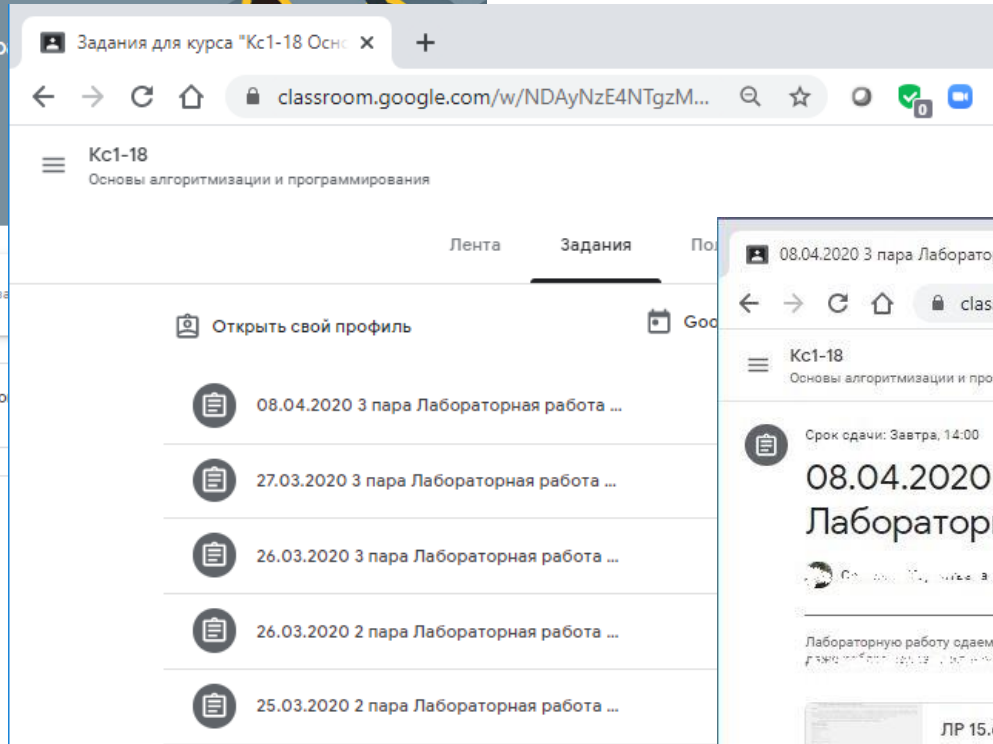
Задания для курса "Кс1-18 Осно ×
+
classroom.google.com/w/NDAyNzE4NTgzM...
0
Кс1-18
Основы алгоритмизации и программирования
Лента
Задания
По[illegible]
Открыть свой профиль
Goo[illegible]
08.04.2020 3 пара Лабораторная работа ...
27.03.2020 3 пара Лабораторная работа ...
26.03.2020 3 пара Лабораторная работа ...
26.03.2020 2 пара Лабораторная работа ...
25.03.2020 2 пара Лабораторная работа ...

08.04.2020 3 пара Лаборато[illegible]
class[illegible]
Кс1-18
Основы алгоритмизации и про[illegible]
Срок сдачи: Завтра, 14:00
08.04.2020
Лаборатор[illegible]
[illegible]
Лабораторную работу одаем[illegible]
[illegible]
ЛР 15.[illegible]